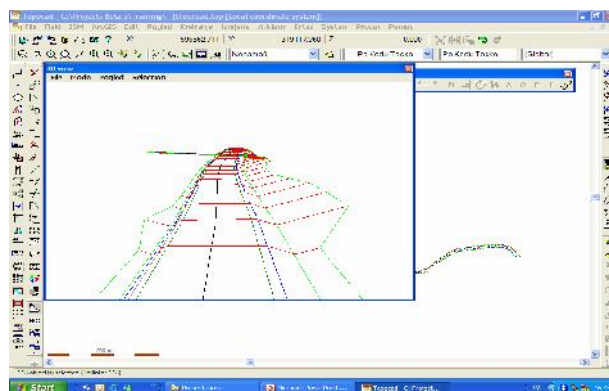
Topcad - C:\Projects\Data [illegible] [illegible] [Local coordinate system]
File Field DTM AutoCAD Edit Project Kreiranje Izlazni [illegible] Crtaj System Prozor Pomoc
599562.711 | 5101404.00 | 7 0.00
Nekatno3 Po Kodu Tocke Po Kodu Tocke Global
3D view
File Mode Project Selection
Start